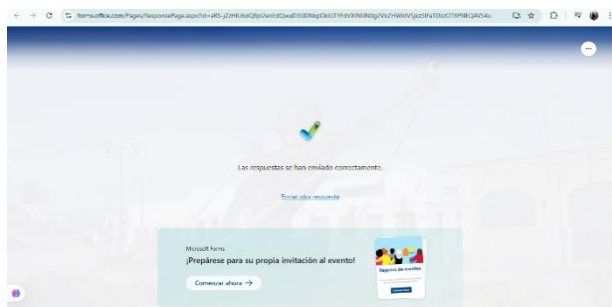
forms.office.com/Pages/ResponsePage.aspx?id=aRS-jZzHlU6dQ8p2wnEdQwaDSGDNkgDkGT1FdhXKNUN0g2VkZHWktVVjkzSlFaTDkzOTRPNEQ4VS4u

Las respuestas se han enviado correctamente.

Enviar otra respuesta

Microsoft Forms

¡Prepárese para su propia invitación al evento!

Comenzar ahora →

Registro de eventos